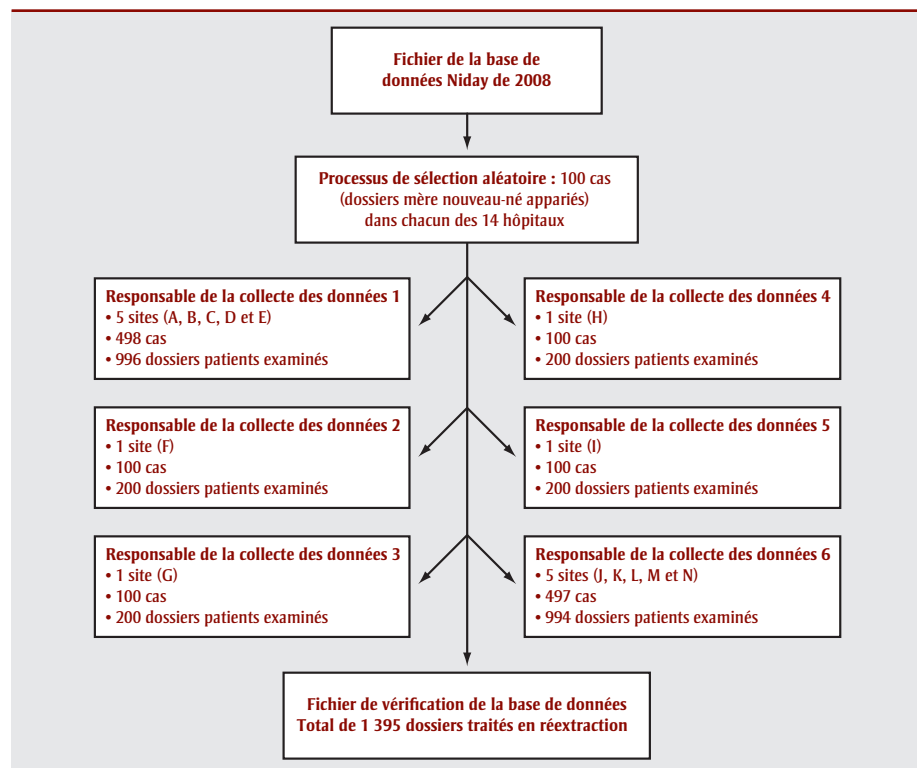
Fichier de la base de données Niday de 2008

Processus de sélection aléatoire : 100 cas (dossiers mère nouveau-né appariés) dans chacun des 14 hôpitaux

Responsable de la collecte des données 1
• 5 sites (A, B, C, D et E)
• 498 cas
• 996 dossiers patients examinés

Responsable de la collecte des données 4
• 1 site (H)
• 100 cas
• 200 dossiers patients examinés

Responsable de la collecte des données 2
• 1 site (F)
• 100 cas
• 200 dossiers patients examinés

Responsable de la collecte des données 5
• 1 site (I)
• 100 cas
• 200 dossiers patients examinés

Responsable de la collecte des données 3
• 1 site (G)
• 100 cas
• 200 dossiers patients examinés

Responsable de la collecte des données 6
• 5 sites (J, K, L, M et N)
• 497 cas
• 994 dossiers patients examinés

Fichier de vérification de la base de données
Total de 1 395 dossiers traités en réextraction